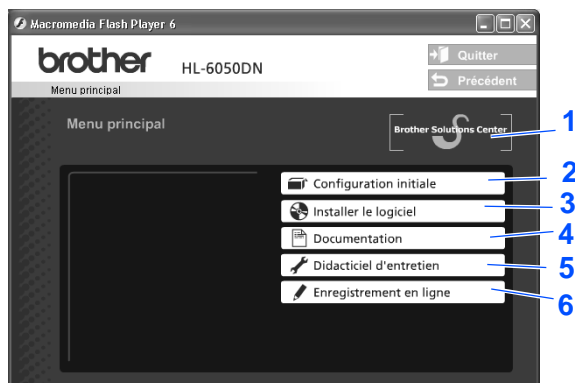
Macromedia Flash Player 6

brother HL-6050DN

Menu principal

Quitter

Précédent

Menu principal

Brother Solutions Center

1

Configuration initiale

2

Installer le logiciel

3

Documentation

4

Didacticiel d'entretien

5

Enregistrement en ligne

6